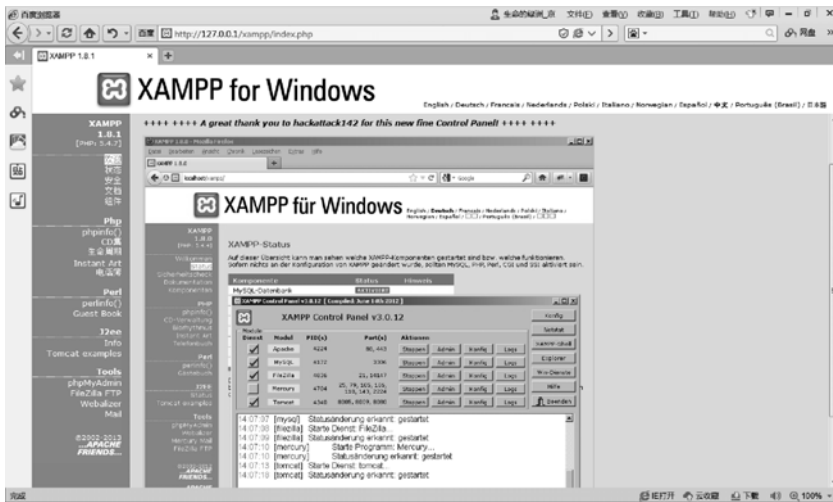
百度浏览器

文件(F) 查看(V) 收藏(B) 工具(T) 帮助(H)

http://127.0.0.1/xampp/index.php

XAMPP 1.8.1

XAMPP for Windows

English / Deutsch / Francais / Nederlands / Polski / Italiano / Norwegian / Español / 中文 / Português (Brasil) / 日本語

XAMPP
1.8.1
[PHP: 5.4.7]

欢迎
状态
安全
文档
组件

Php
phpinfo()
CD集
生命周期
Instant Art
电话薄

Perl
perlinfo()
Guest Book

J2ee
Info
Tomcat examples

Tools
phpMyAdmin
FileZilla FTP
Webalizer
Mail

©2002-2012
...APACHE
FRIENDS...

++++ ++++ A great thank you to hackattack142 for this new fine Control Panel! ++++ ++++

XAMPP für Windows

XAMPP-Status

Auf dieser Übersicht kann man sehen welche XAMPP-Komponenten gestartet sind bzw. welche funktionieren. Sofern nichts an der Konfiguration von XAMPP geändert wurde, sollten MySQL, PHP, Perl, CGI und SSI aktiviert sein.

XAMPP Control Panel v3.0.12 [ Compiled: June 14th 2012 ]

XAMPP Control Panel v3.0.12

| Module Dienst | Modul | PID(s) | Port(s) | Aktionen | | | |
|---|---|---|---|---|---|---|---|
| ✓ | Apache | 4224 | 80, 443 | Stoppen | Admin | Konfig | Logs |
| ✓ | MySQL | 4172 | 3306 | Stoppen | Admin | Konfig | Logs |
| ✓ | FileZilla | 5036 | 21, 14147 | Stoppen | Admin | Konfig | Logs |
| | Mercury | 4704 | 25, 79, 105, 110, 143, 143, 2224 | Stoppen | Admin | Konfig | Logs |
| ✓ | Tomcat | 4348 | 8005, 8009, 8080 | Stoppen | Admin | Konfig | Logs |

Konfig
Netstat
Shell
Explorer
Win-Dienste
Hilfe
Beenden

14:07:07 [mysql] Statusänderung erkannt: gestartet
14:07:08 [filezilla] Starte Dienst FileZilla...
14:07:09 [filezilla] Statusänderung erkannt: gestartet
14:07:10 [mercury] Starte Programm: Mercury...
14:07:10 [mercury] Statusänderung erkannt: gestartet
14:07:15 [tomcat] Starte Dienst: tomcat...
14:07:18 [tomcat] Statusänderung erkannt: gestartet

完成

100%